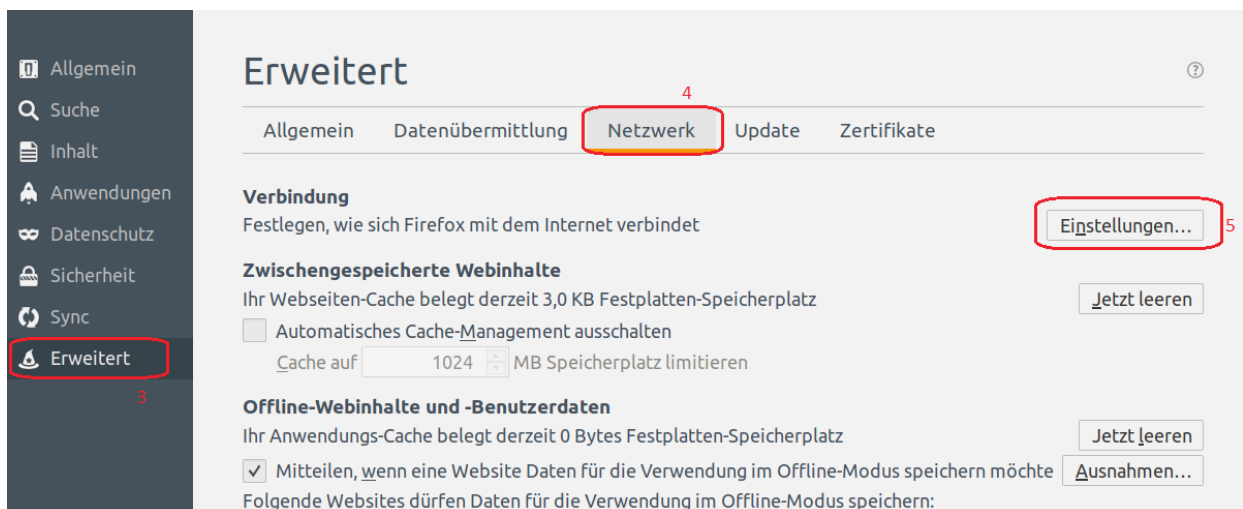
Allgemein
Suche
Inhalt
Anwendungen
Datenschutz
Sicherheit
Sync
Erweitert
3

Erweitert

4

Allgemein Datenübermittlung Netzwerk Update Zertifikate

Verbindung
Festlegen, wie sich Firefox mit dem Internet verbindet
Einstellungen…
5

Zwischengespeicherte Webinhalte
Ihr Webseiten-Cache belegt derzeit 3,0 KB Festplatten-Speicherplatz
Jetzt leeren
Automatisches Cache-Management ausschalten
Cache auf 1024 MB Speicherplatz limitieren

Offline-Webinhalte und -Benutzerdaten
Ihr Anwendungs-Cache belegt derzeit 0 Bytes Festplatten-Speicherplatz
Jetzt leeren
Mitteilen, wenn eine Website Daten für die Verwendung im Offline-Modus speichern möchte
Ausnahmen…
Folgende Websites dürfen Daten für die Verwendung im Offline-Modus speichern: